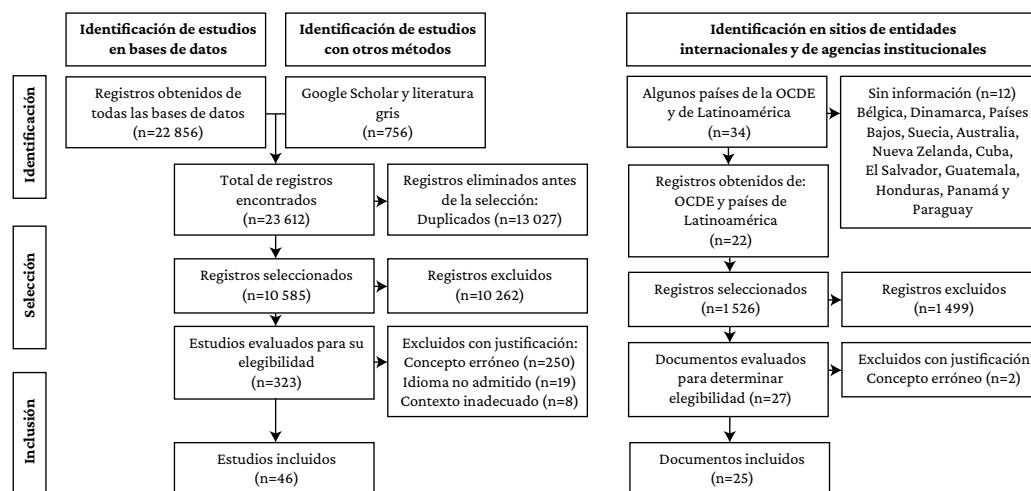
Identificación de estudios en bases de datos

Identificación de estudios con otros métodos

Identificación en sitios de entidades internacionales y de agencias institucionales

Identificación

Registros obtenidos de todas las bases de datos (n=22 856)

Google Scholar y literatura gris (n=756)

Algunos países de la OCDE y de Latinoamérica (n=34)

Sin información (n=12) Bélgica, Dinamarca, Países Bajos, Suecia, Australia, Nueva Zelanda, Cuba, El Salvador, Guatemala, Honduras, Panamá y Paraguay

Total de registros encontrados (n=23 612)

Registros eliminados antes de la selección: Duplicados (n=13 027)

Registros obtenidos de: OCDE y países de Latinoamérica (n=22)

Selección

Registros seleccionados (n=10 585)

Registros excluidos (n=10 262)

Registros seleccionados (n=1 526)

Registros excluidos (n=1 499)

Estudios evaluados para su elegibilidad (n=323)

Excluidos con justificación: Concepto erróneo (n=250) Idioma no admitido (n=19) Contexto inadecuado (n=8)

Documentos evaluados para determinar elegibilidad (n=27)

Excluidos con justificación Concepto erróneo (n=2)

Inclusión

Estudios incluidos (n=46)

Documentos incluidos (n=25)